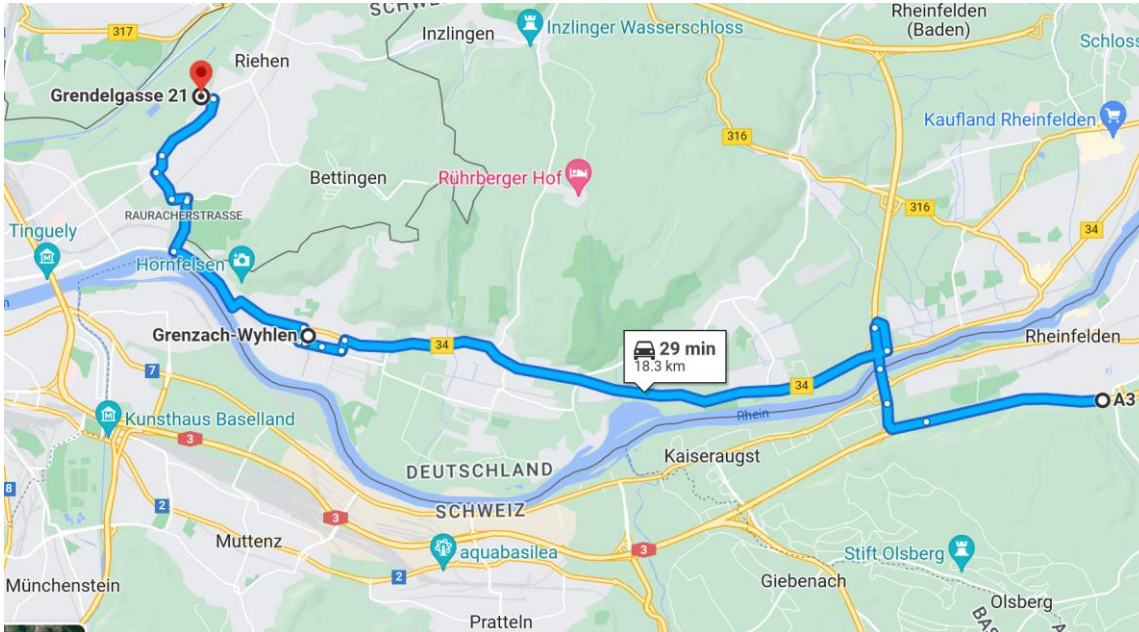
SCHWEI
Inzlingen
Inzlinger Wasserschloss
Rheinfelden (Baden)
Schloss
317
Riehen
Grendelgasse 21
316
Kaufland Rheinfelden
Bettingen
Rührberger Hof
RAURACHERSTRASSE
316
Tinguely
34
Hörnfelsen
Grenzach-Wyhlen
34
29 min
18.3 km
Rheinfelden
7
34
A3
Rhein
Kunsthaus Baselland
3
Kaiseraugst
DEUTSCHLAND
8
SCHWEIZ
2
3
Muttenz
aquabasilea
3
Stift Olsberg
München­stein
2
Giebenach
Pratteln
Olsberg
BAS